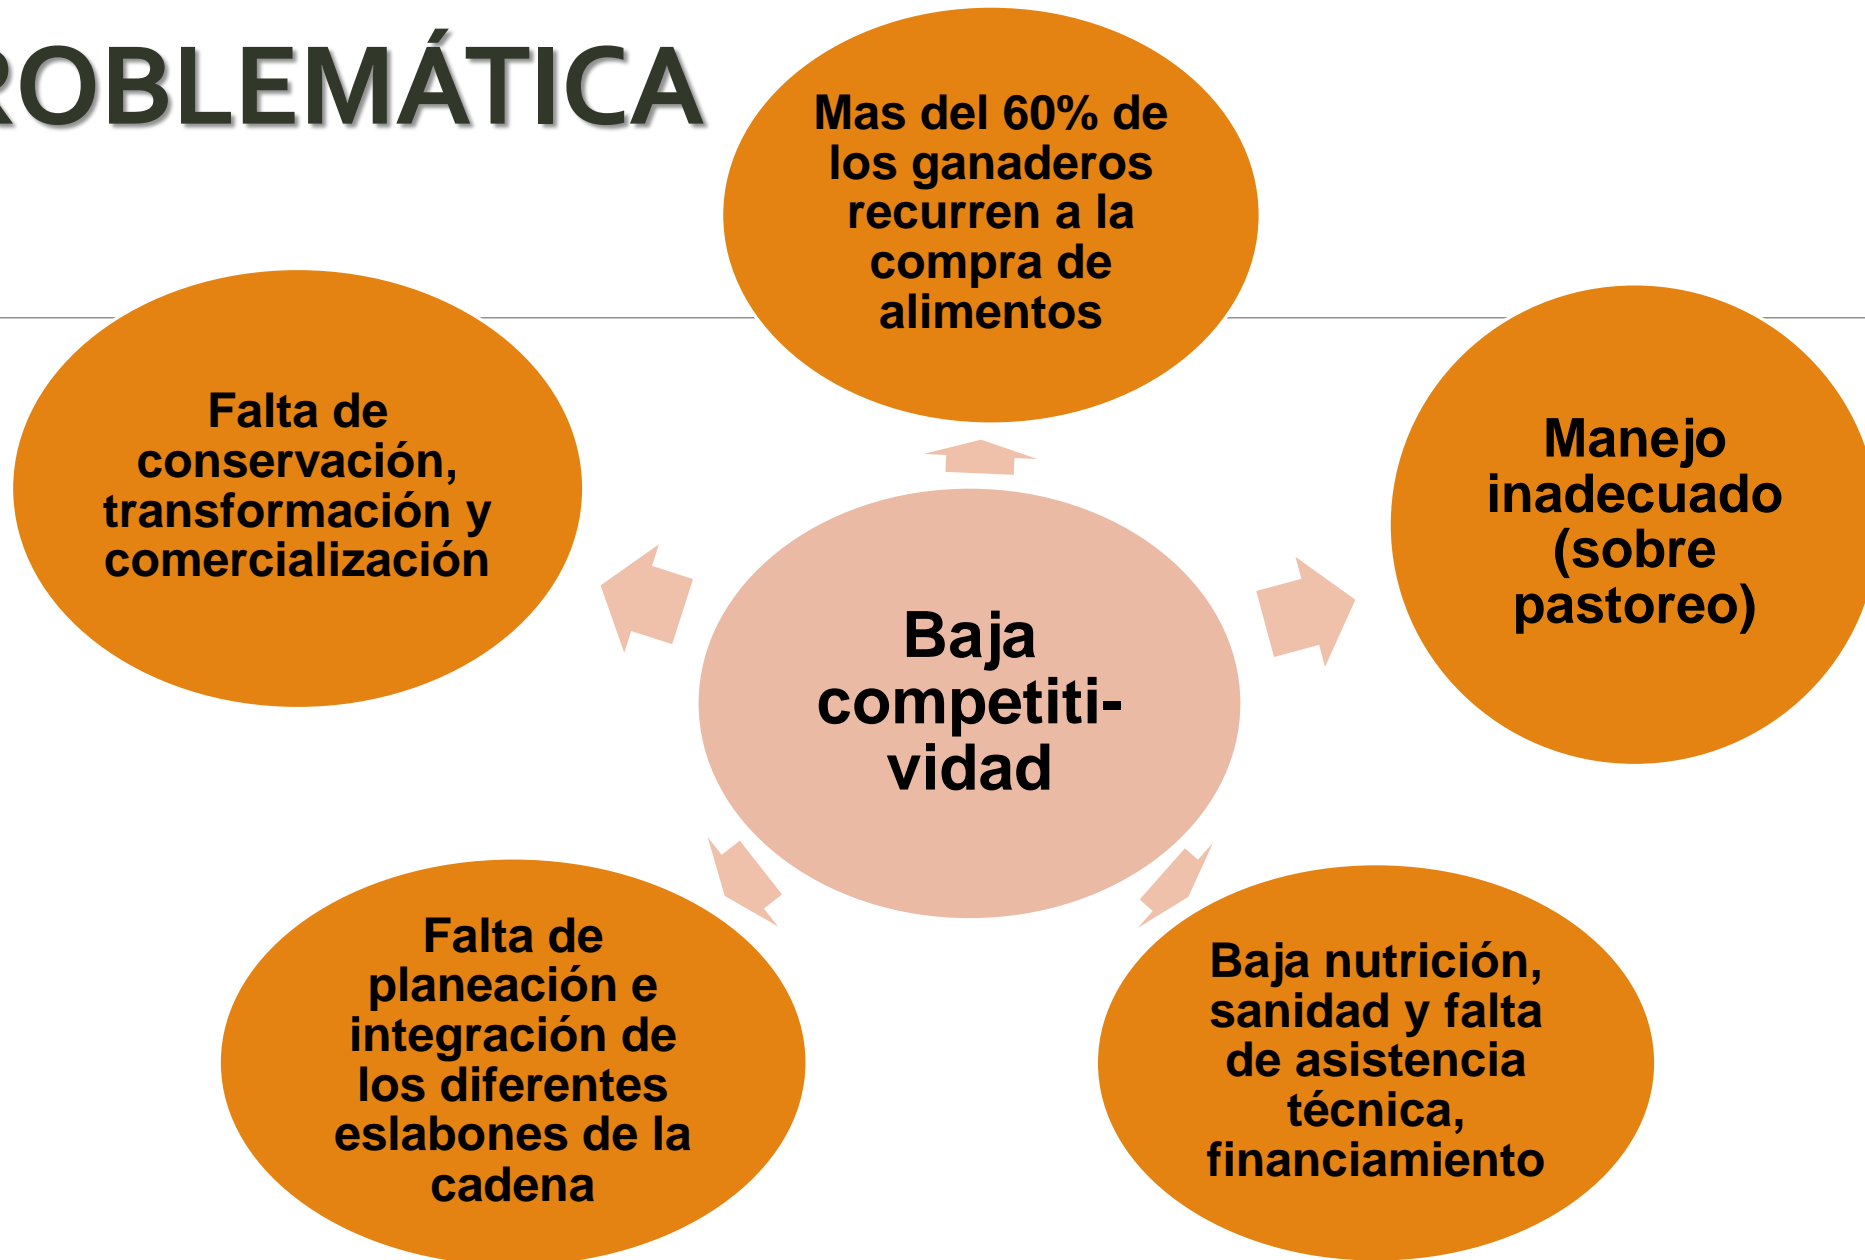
ROBLEMÁTICA

Baja competitividad

Mas del 60% de los ganaderos recurren a la compra de alimentos

Manejo inadecuado (sobre pastoreo)

Baja nutrición, sanidad y falta de asistencia técnica, financiamiento

Falta de planeación e integración de los diferentes eslabones de la cadena

Falta de conservación, transformación y comercialización